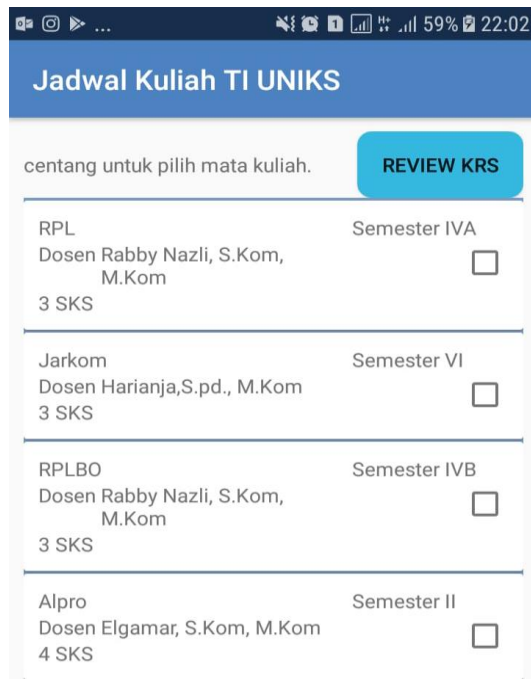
... 59% 22:02

Jadwal Kuliah TI UNIKS

centang untuk pilih mata kuliah.

REVIEW KRS

RPL
Dosen Rabby Nazli, S.Kom, M.Kom
3 SKS
Semester IVA

Jarkom
Dosen Harianja,S.pd., M.Kom
3 SKS
Semester VI

RPLBO
Dosen Rabby Nazli, S.Kom, M.Kom
3 SKS
Semester IVB

Alpro
Dosen Elgamar, S.Kom, M.Kom
4 SKS
Semester II